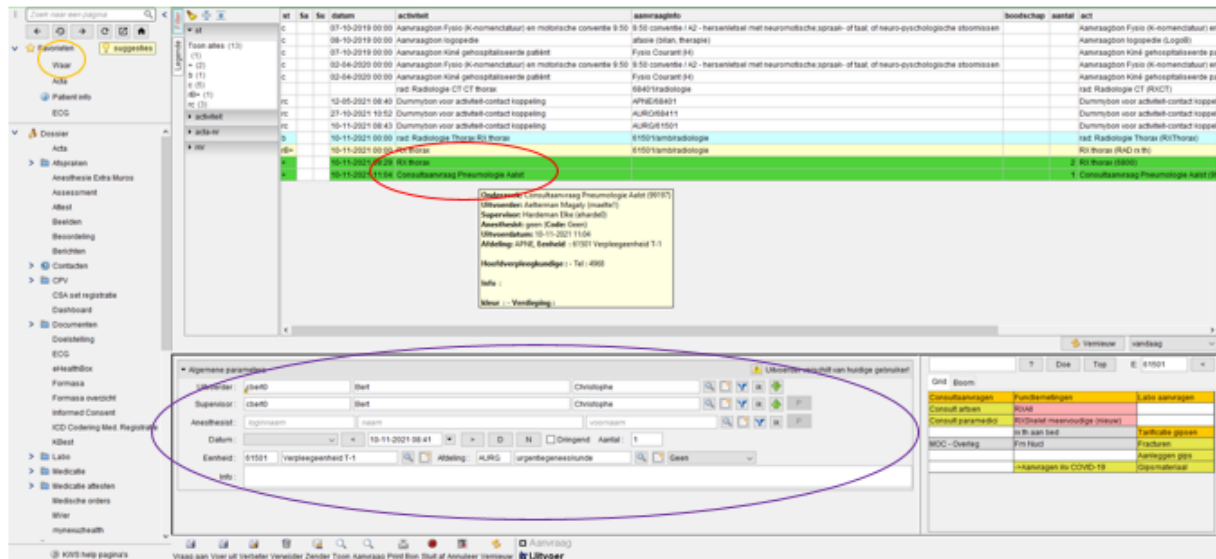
Zoek naar een pagina

Favorieten
suggesties
Vraar
Acta
Patient info
ECG

Dossier
Acta
Afspraken
Anesthesie Extra Muros
Assessment
Attest
Beelden
Beoordeling
Berichten
Contacten
CPV
CSA set registratie
Dashboard
Documenten
Doelstelling
ECG
eHealthBox
Formassa
Formassa overzicht
Informed Consent
ICD Codering Med. Registratie
KBest
Labo
Medicatie
Medicatie attesten
Medische orders
Wrier
mynexuzhealth

KWS help pagina's

Legende
st
Toon alles (13)
(1)
= (2)
b (1)
c (5)
rB= (1)
rc (3)
activiteit
acta-nr
mr

| st | Sa | So | datum | activiteit | aanvraaginfo | boodschap | aantal | act |
|---|---|---|---|---|---|---|---|---|
| c | | | 07-10-2019 00:00 | Aanvraagbon Fysio (K-nomenclatuur) en motorische conventie 9:50 | 9:50 conventie / A2 - hersenletsel met neuromotische;spraak- of taal; of neuro-psychologische stoornissen | | | Aanvraagbon Fysio (K-nomenclatuur) en |
| c | | | 08-10-2019 00:00 | Aanvraagbon logopedie | afasie (bilan, therapie) | | | Aanvraagbon logopedie (LogoB) |
| c | | | 07-10-2019 00:00 | Aanvraagbon Kiné gehospitaliseerde patiënt | Fysio Courant (H) | | | Aanvraagbon Kiné gehospitaliseerde pa |
| c | | | 02-04-2020 00:00 | Aanvraagbon Fysio (K-nomenclatuur) en motorische conventie 9:50 | 9:50 conventie / A2 - hersenletsel met neuromotische;spraak- of taal; of neuro-psychologische stoornissen | | | Aanvraagbon Fysio (K-nomenclatuur) en |
| c | | | 02-04-2020 00:00 | Aanvraagbon Kiné gehospitaliseerde patiënt | Fysio Courant (H) | | | Aanvraagbon Kiné gehospitaliseerde pa |
| | | | | rad: Radiologie CT CT thorax | 6840/radiologie | | | rad: Radiologie CT (RXCT) |
| rc | | | 12-05-2021 08:40 | Dummybon voor activiteit-contact koppeling | APNE/68401 | | | Dummybon voor activiteit-contact koppe |
| rc | | | 27-10-2021 10:52 | Dummybon voor activiteit-contact koppeling | AURG/68411 | | | Dummybon voor activiteit-contact koppe |
| rc | | | 10-11-2021 08:43 | Dummybon voor activiteit-contact koppeling | AURG/61501 | | | Dummybon voor activiteit-contact koppe |
| b | | | 10-11-2021 00:00 | rad: Radiologie Thorax RX thorax | 61501/ambiradiologie | | | rad: Radiologie Thorax (RXThorax) |
| rB= | | | 10-11-2021 00:00 | RX thorax | 61501/ambiradiologie | | | RX thorax (RAD rx th) |
| = | | | 10-11-2021 08:29 | RX thorax | | | 2 | RX thorax (6800) |
| = | | | 10-11-2021 11:04 | Consultaanvraag Pneumologie Aalst | | | 1 | Consultaanvraag Pneumologie Aalst |

Onderzoek: Consultaanvraag Pneumologie Aalst (99187)
Uitvoerder: Aelterman Magaly (maelte1)
Supervisor: Herdeman Elke (ehardel)
Anesthesist: geen (Code: Geen)
Uitvoerdatum: 10-11-2021 11:04
Afdeling: APNE, Eenheid : 61501 Verpleegeenheid T-1

Hoofdverpleegkundige : - Tel : 4968

Info :

kleur : - Verdieping :

Vernieuw vandaag

Algemene parameters
Uitvoerder verschilt van huidige gebruiker!
Uitvoerder: cbert0 Bert Christophe
Supervisor: cbert0 Bert Christophe
Anesthesist: loginnaam naam voornaam
Datum: 10-11-2021 08:41 D N Dringend Aantal: 1
Eenheid: 61501 Verpleegeenheid T-1 Afdeling: AURG urgentiegeneeskunde Geen
Info

? Doe Top E 61501
Grid Boom

| Consultaanvragen | Functiemetingen | Labo aanvragen |
|---|---|---|
| Consult afboen | RXAB | |
| Consult paramedici | RXSkelet meervoudige (nieuw) | |
| | rx th aan bed | Tarificatie gipsen |
| MOC - Overleg | Fm Nucl | Fracturen |
| | | Aanleggen gips |
| | ->Aanvragen ihv COVID-19 | Gipsmateriaal |

Vraag aan Voer uit Verbeter Verwijder Zender Toon Aanvraag Print Bon Stuit af Annuleer Vernieuw Aanvraag Uitvoer